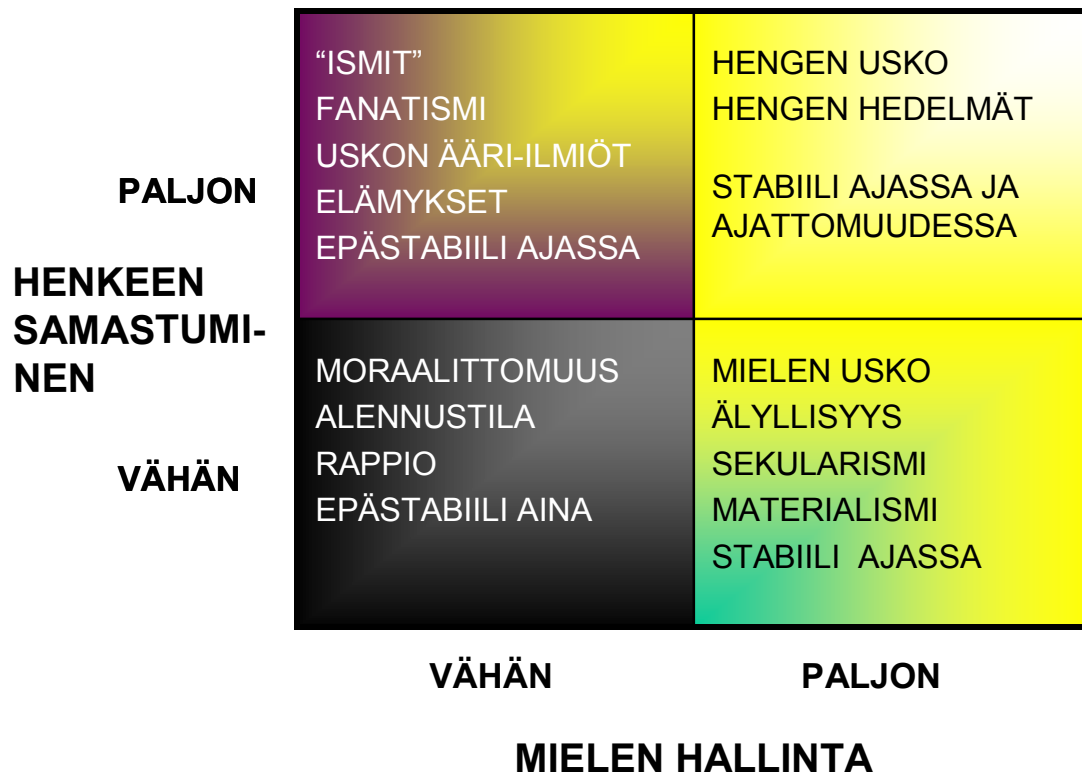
PALJON

HENKEEN SAMASTUMINEN

VÄHÄN

“ISMIT”
FANATISMI
USKON ÄÄRI-ILMIÖT
ELÄMYKSET
EPÄSTABIILI AJASSA

HENGEN USKO
HENGEN HEDELMÄT

STABIILI AJASSA JA AJATTOMUUDESSA

MORAALITTOMUUS
ALENNUSTILA
RAPPIO
EPÄSTABIILI AINA

MIELEN USKO
ÄLYLLISYYS
SEKULARISMI
MATERIALISMI
STABIILI AJASSA

VÄHÄN

PALJON

MIELEN HALLINTA